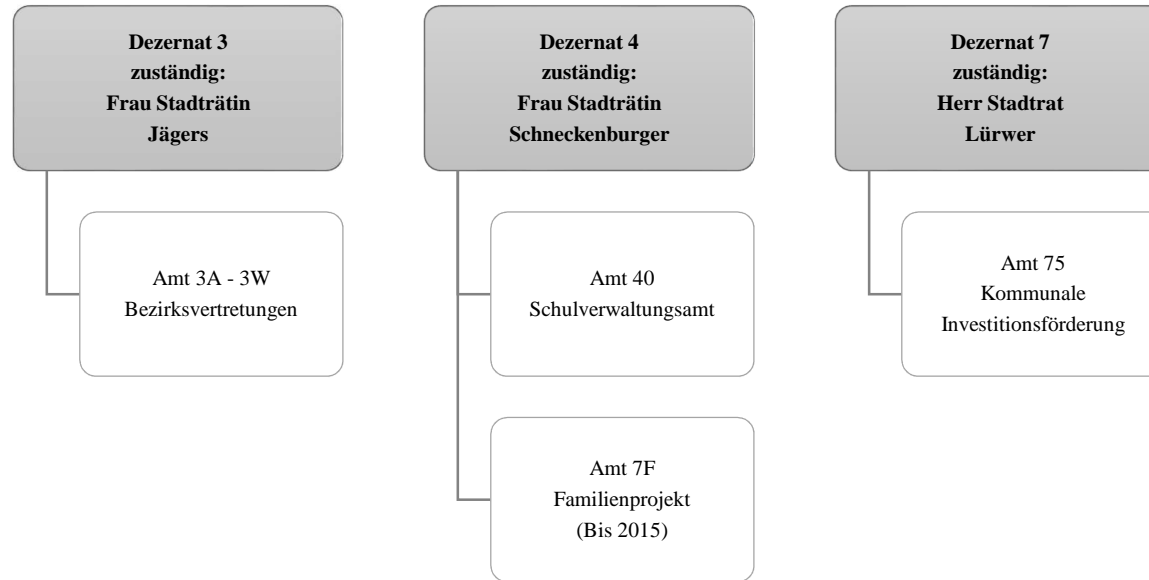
Dezernat 3
zuständig:
Frau Stadträtin
Jägers

Amt 3A - 3W
Bezirksvertretungen

Dezernat 4
zuständig:
Frau Stadträtin
Schneckenburger

Amt 40
Schulverwaltungsamt

Amt 7F
Familienprojekt
(Bis 2015)

Dezernat 7
zuständig:
Herr Stadtrat
Lürwer

Amt 75
Kommunale
Investitionsförderung